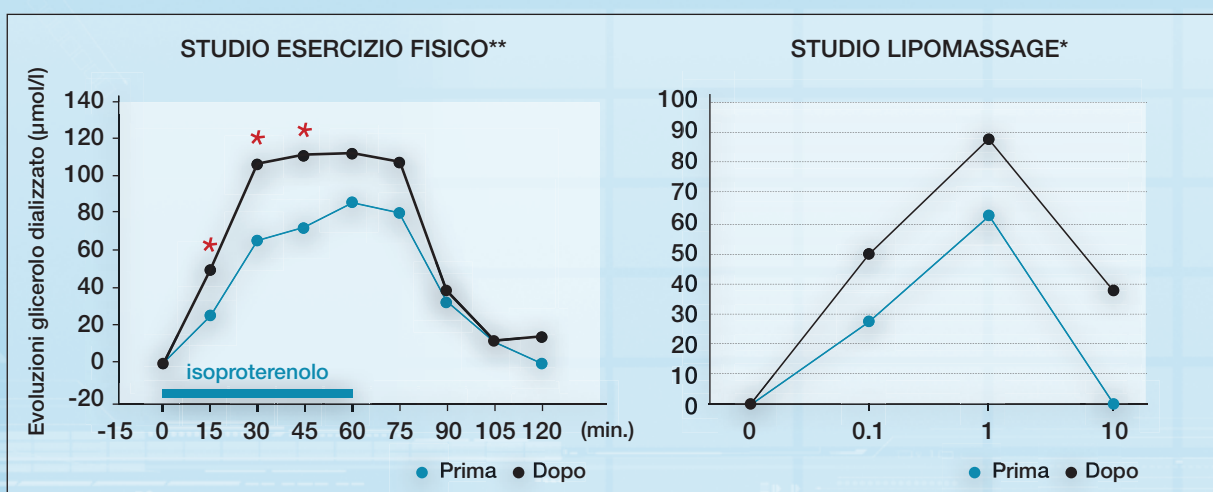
STUDIO ESERCIZIO FISICO**

Evoluzioni glicerolo dializzato (µmol/l)

140
120
100
80
60
40
20
0
-20

* * *

isoproterenolo

-15 0 15 30 45 60 75 90 105 120 (min.)

Prima Dopo

STUDIO LIPOMASSAGE*

100
90
80
70
60
50
40
30
20
10
0

0 0.1 1 10

Prima Dopo